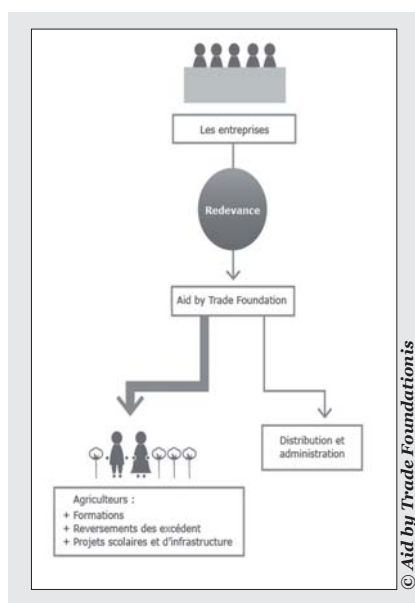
Les entreprises

Redevance

Aid by Trade Foundation

Distribution et administration

Agriculteurs :
+ Formations
+ Reversements des excédent
+ Projets scolaires et d'infrastructure

© Aid by Trade Foundationis